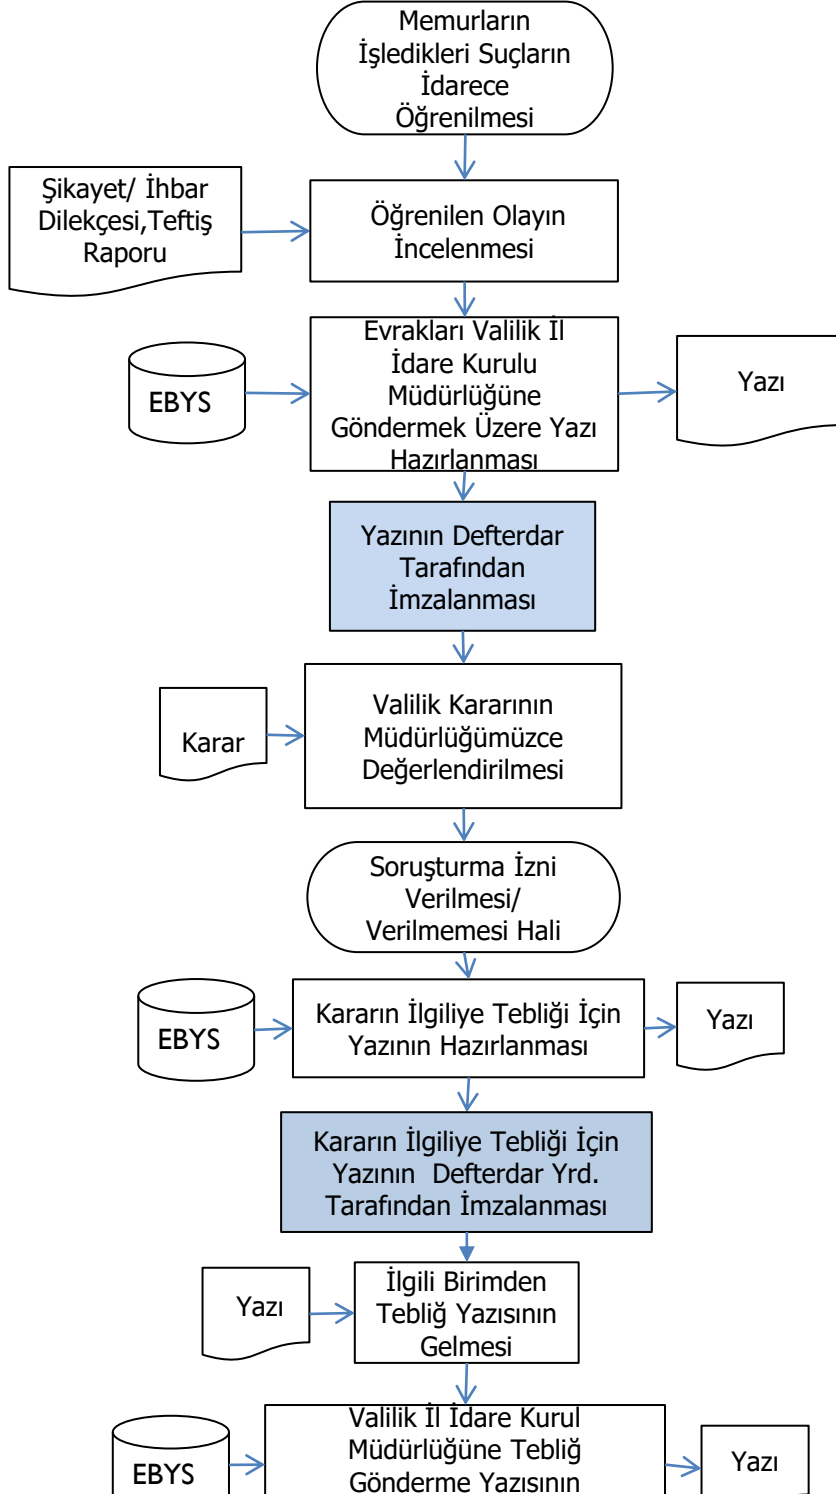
Memurların İşledikleri Suçların İdarece Öğrenilmesi

Şikayet/ İhbar Dilekçesi,Teftiş Raporu

Öğrenilen Olayın İncelenmesi

EBYS

Evrakları Valilik İl İdare Kurulu Müdürlüğüne Göndermek Üzere Yazı Hazırlanması

Yazı

Yazının Defterdar Tarafından İmzalanması

Karar

Valilik Kararının Müdürlüğümüzce Değerlendirilmesi

Soruşturma İzni Verilmesi/ Verilmemesi Hali

EBYS

Kararın İlgiliye Tebliği İçin Yazının Hazırlanması

Yazı

Kararın İlgiliye Tebliği İçin Yazının Defterdar Yrd. Tarafından İmzalanması

Yazı

İlgili Birimden Tebliğ Yazısının Gelmesi

EBYS

Valilik İl İdare Kurul Müdürlüğüne Tebliğ Gönderme Yazısının

Yazı